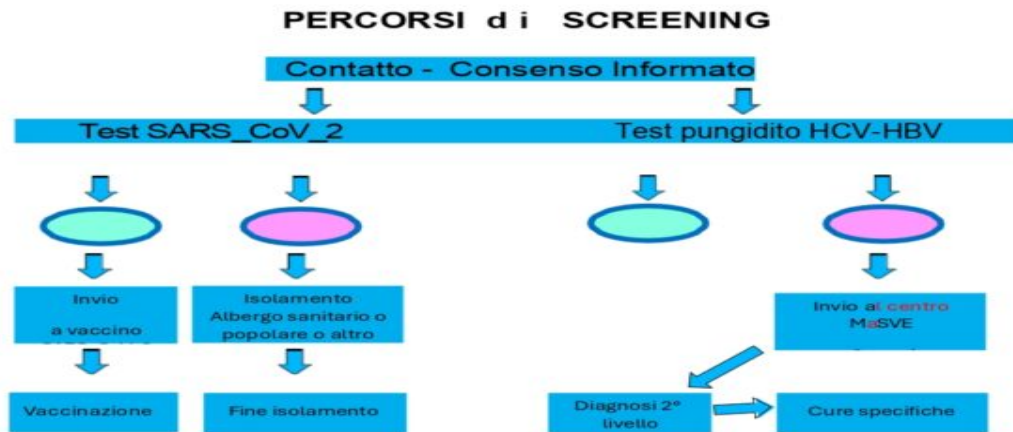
PERCORSI di SCREENING

Contatto - Consenso Informato

Test SARS_CoV_2

Test pungidito HCV-HBV

Invio a vaccino

Isolamento Albergo sanitario o popolare o altro

Invio al centro MaSVE

Vaccinazione

Fine isolamento

Diagnosi 2° livello

Cure specifiche